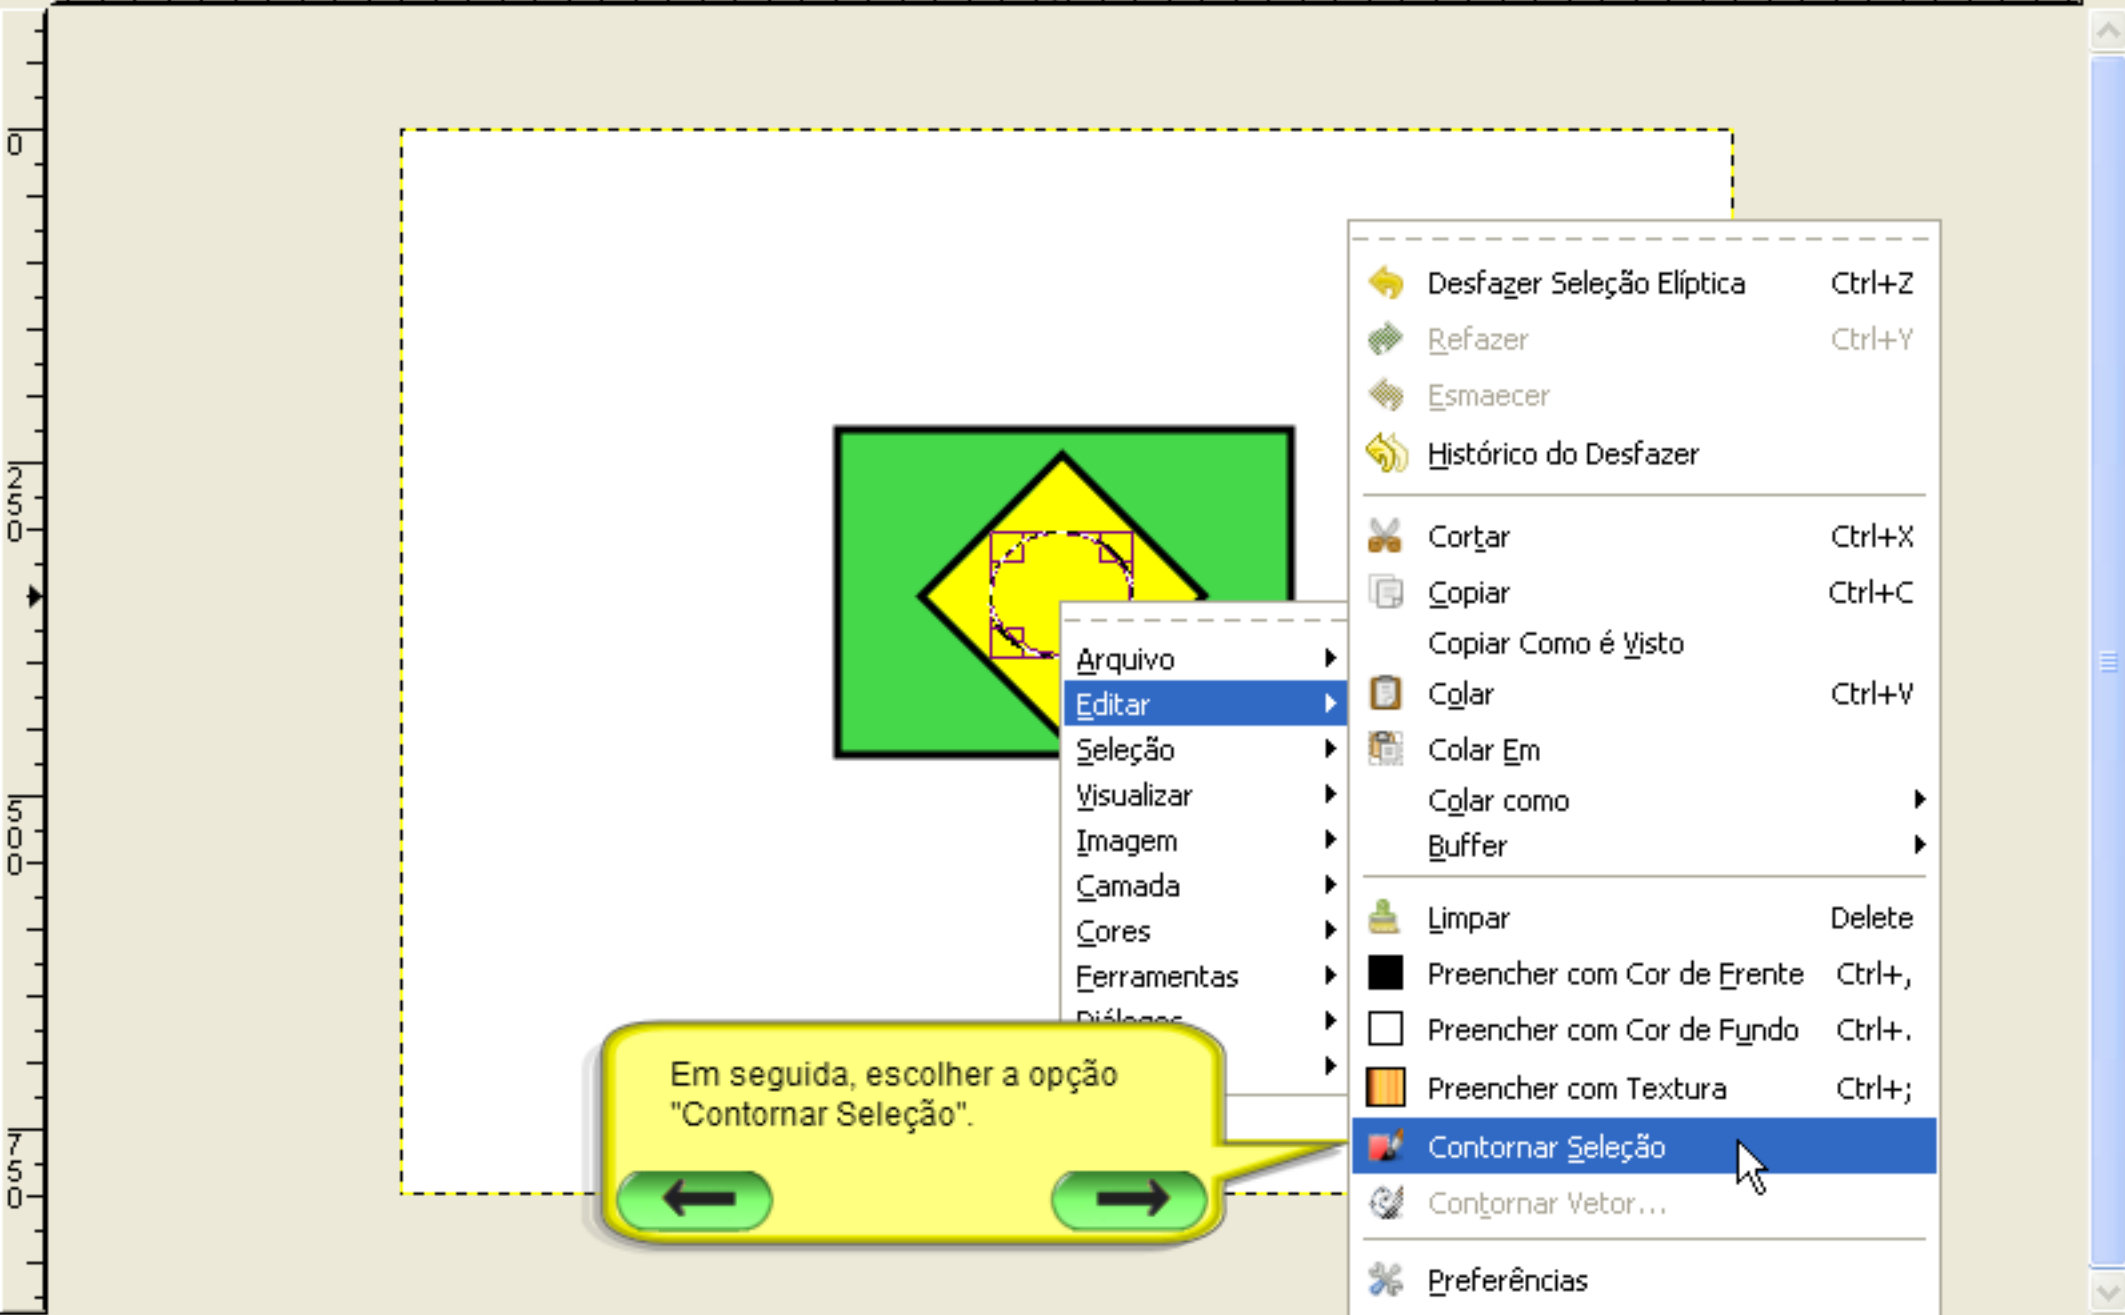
0

250

500

750

Arquivo
Editar
Seleção
Visualizar
Imagem
Camada
Cores
Ferramentas
Diálogos

Desfazer Seleção Elíptica Ctrl+Z
Refazer Ctrl+Y
Esmaecer
Histórico do Desfazer
Cortar Ctrl+X
Copiar Ctrl+C
Copiar Como é Visto
Colar Ctrl+V
Colar Em
Colar como
Buffer
Limpar Delete
Preencher com Cor de Frente Ctrl+,
Preencher com Cor de Fundo Ctrl+.
Preencher com Textura Ctrl+;
Contornar Seleção
Contornar Vetor...
Preferências

Em seguida, escolher a opção "Contornar Seleção".